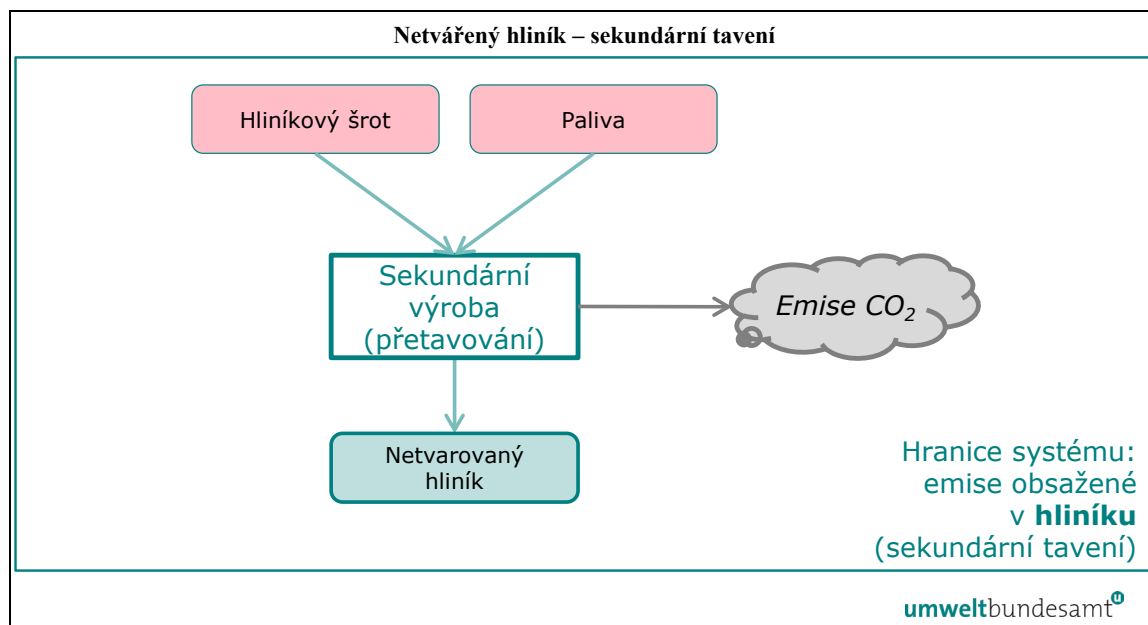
Netvářený hliník – sekundární tavení

Hliníkový šrot

Paliva

Sekundární výroba (přetavování)

Emise $CO_2$

Netvarovaný hliník

Hranice systému: emise obsažené v **hliníku** (sekundární tavení)

umweltbundesamt